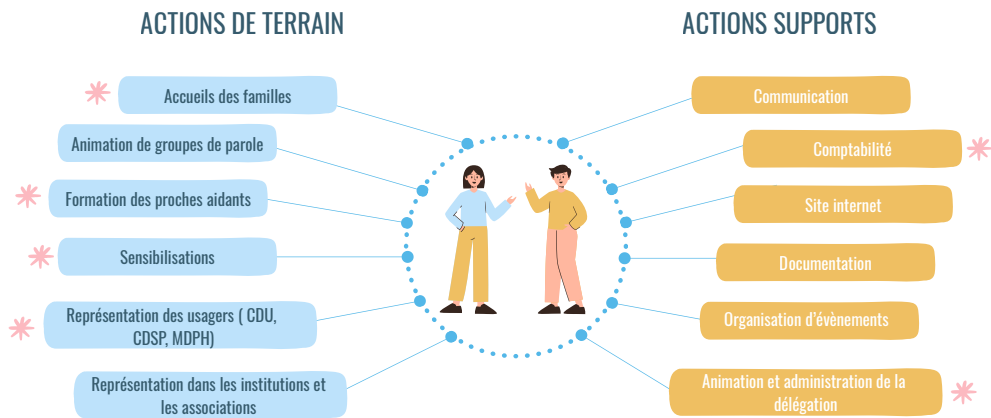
ACTIONS DE TERRAIN

Accueils des familles

Animation de groupes de parole

Formation des proches aidants

Sensibilisations

Représentation des usagers ( CDU, CDSP, MDPH)

Représentation dans les institutions et les associations

ACTIONS SUPPORTS

Communication

Comptabilité

Site internet

Documentation

Organisation d'évènements

Animation et administration de la délégation